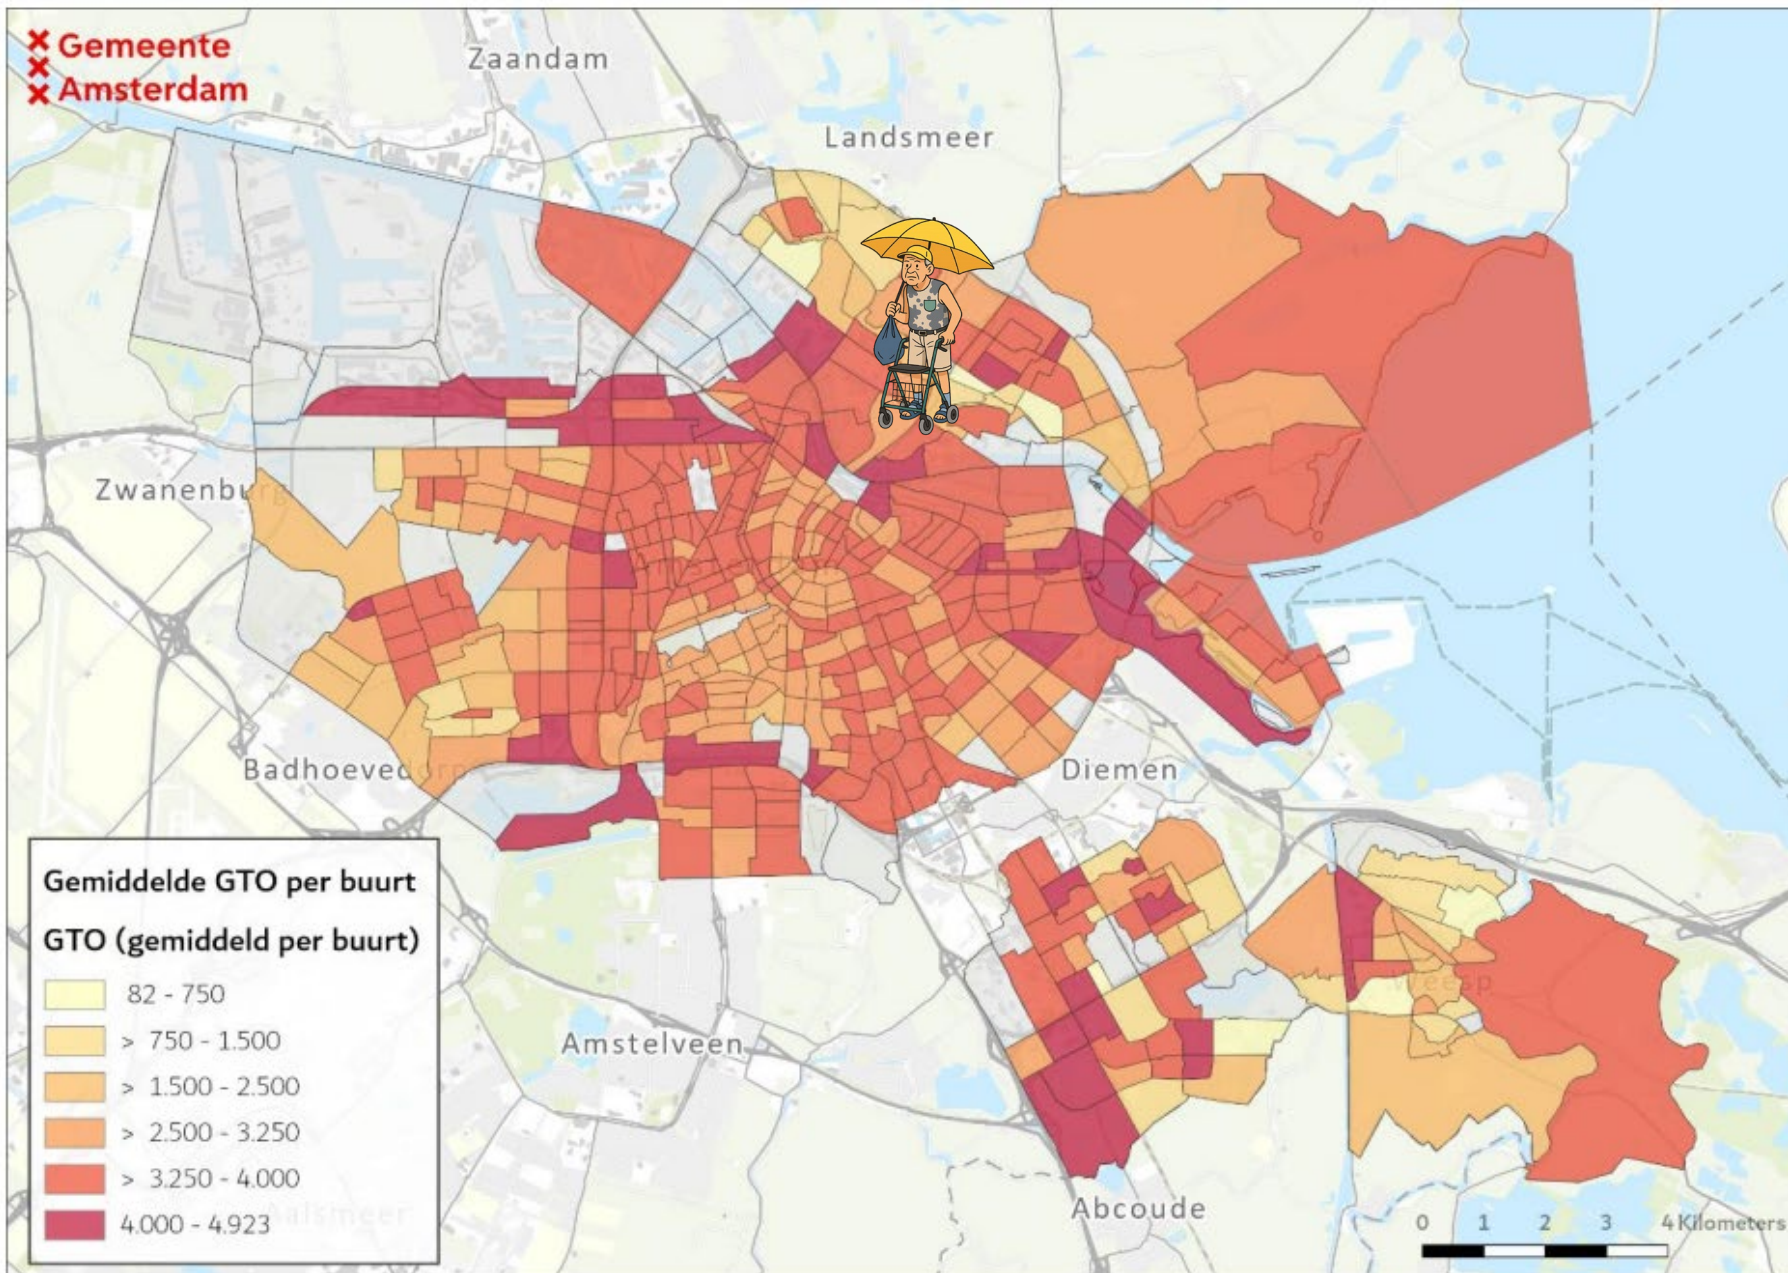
Gemeente
Amsterdam

Zaandam
Landsmeer
Zwanenburg
Badhoevedorp
Diemen
Amstelveen
Abcoude
Weesp
Aalsmeer

Gemiddelde GTO per buurt
GTO (gemiddeld per buurt)
82 - 750
> 750 - 1.500
> 1.500 - 2.500
> 2.500 - 3.250
> 3.250 - 4.000
4.000 - 4.923

0 1 2 3 4 Kilometers